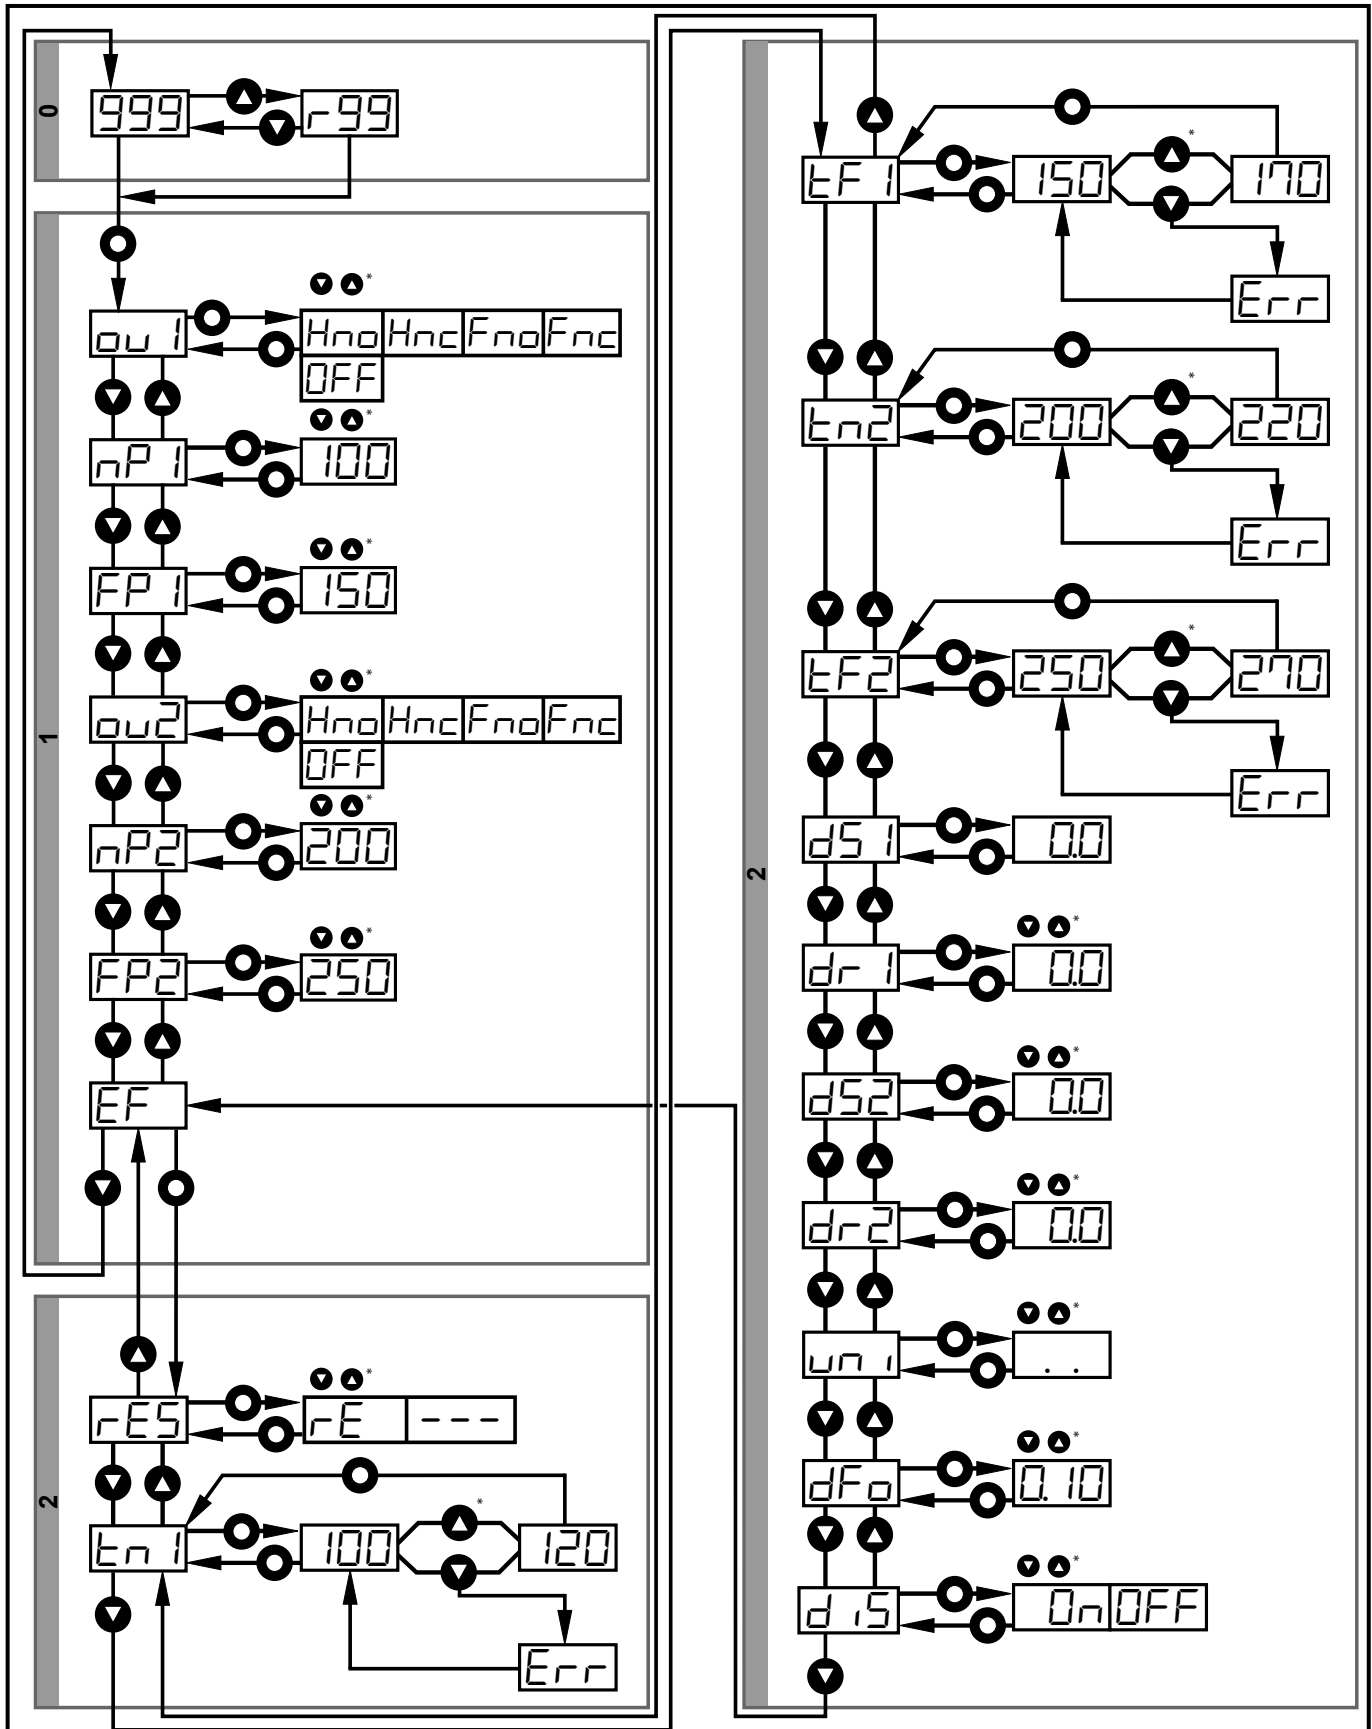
0
999
r99
1
ou1
Hno Hnc Fno Fnc
OFF
nP1
100
FP1
150
ou2
Hno Hnc Fno Fnc
OFF
nP2
200
FP2
250
EF
2
rES
rE ---
tn1
100
120
Err
2
tF1
150
170
Err
tn2
200
220
Err
tF2
250
270
Err
dS1
0.0
dr1
0.0
dS2
0.0
dr2
0.0
uni
. .
dFo
0.10
diS
On OFF